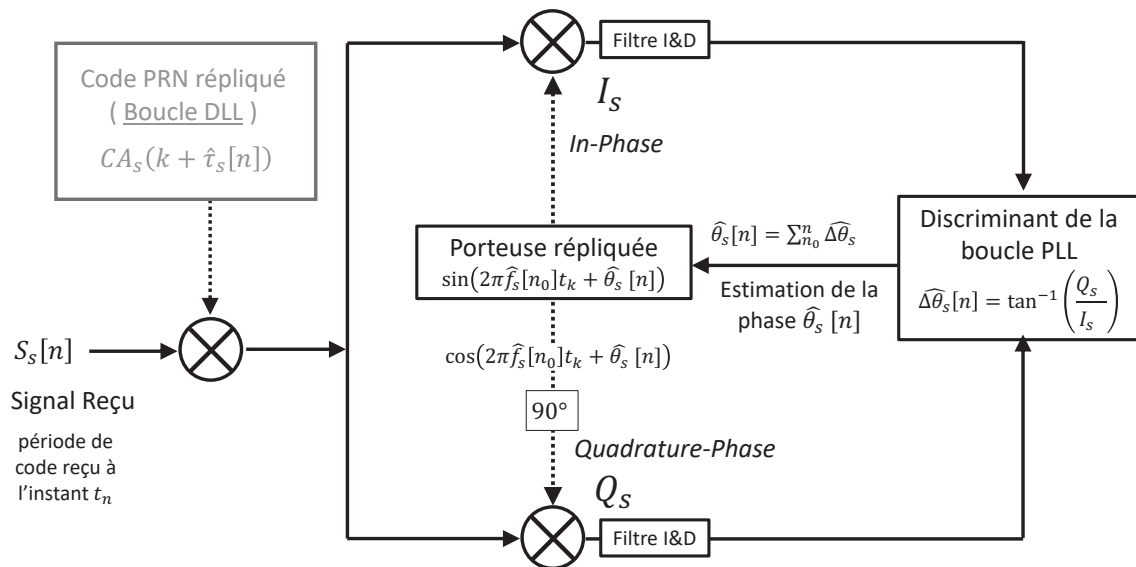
Code PRN répliqué
( Boucle DLL )
$CA_s(k + \hat{\tau}_s[n])$

Filtre I&D

$I_s$

In-Phase

Discriminant de la boucle PLL
$\widehat{\Delta\theta_s}[n] = \tan^{-1}\left(\frac{Q_s}{I_s}\right)$

$\widehat{\theta_s}[n] = \sum_{n_0}^{n} \widehat{\Delta\theta_s}$

Porteuse répliquée
$\sin(2\pi \widehat{f_s}[n_0]t_k + \widehat{\theta_s}[n])$

Estimation de la phase $\widehat{\theta_s}[n]$

$S_s[n]$

Signal Reçu

période de code reçu à l'instant $t_n$

$\cos(2\pi \widehat{f_s}[n_0]t_k + \widehat{\theta_s}[n])$

90°

Quadrature-Phase

$Q_s$

Filtre I&D